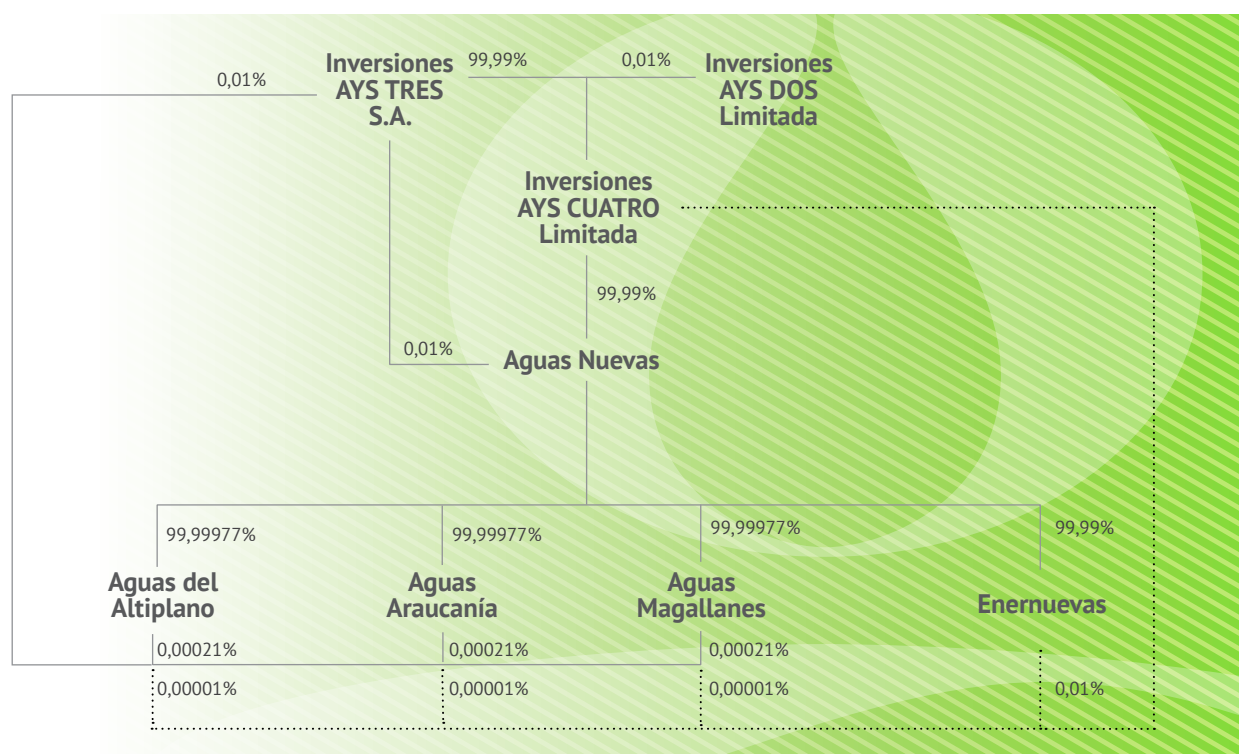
0,01%

Inversiones AYS TRES S.A.

99,99%

0,01%

Inversiones AYS DOS Limitada

Inversiones AYS CUATRO Limitada

99,99%

0,01%

Aguas Nuevas

99,99977%

99,99977%

99,99977%

99,99%

Aguas del Altiplano

Aguas Araucanía

Aguas Magallanes

Enernuevas

0,00021%

0,00021%

0,00021%

0,00001%

0,00001%

0,00001%

0,01%